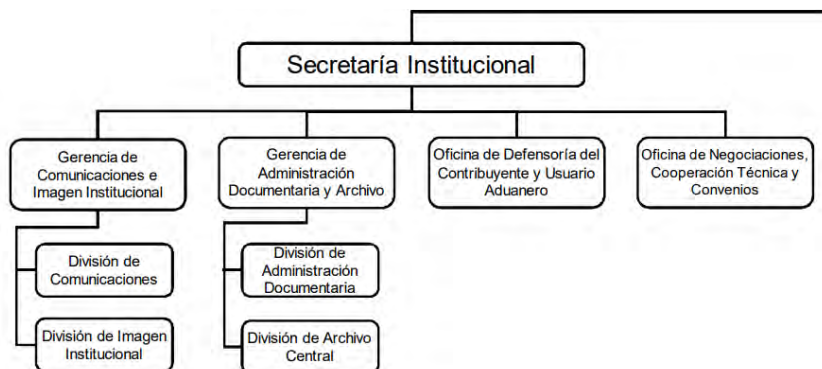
Secretaría Institucional

Gerencia de Comunicaciones e Imagen Institucional

División de Comunicaciones

División de Imagen Institucional

Gerencia de Administración Documentaria y Archivo

División de Administración Documentaria

División de Archivo Central

Oficina de Defensoría del Contribuyente y Usuario Aduanero

Oficina de Negociaciones, Cooperación Técnica y Convenios